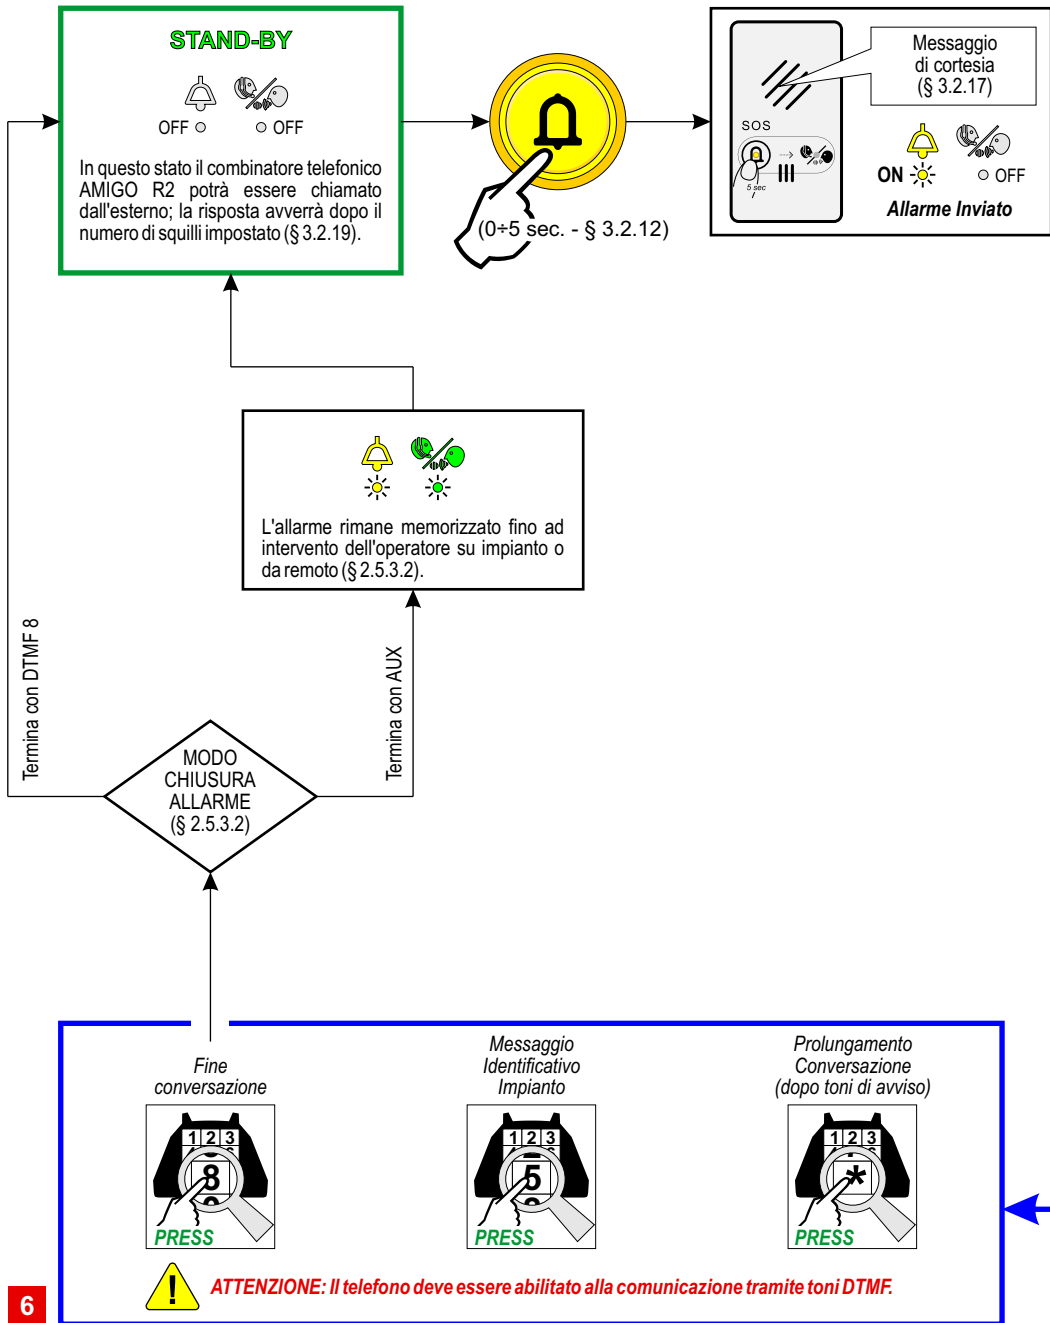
STAND-BY

OFF ○ ○ OFF

In questo stato il combinatore telefonico AMIGO R2 potrà essere chiamato dall'esterno; la risposta avverrà dopo il numero di squilli impostato (§ 3.2.19).

(0÷5 sec. - § 3.2.12)

Messaggio di cortesia (§ 3.2.17)

SOS

5 sec

ON ○ OFF

Allarme Inviato

L'allarme rimane memorizzato fino ad intervento dell'operatore su impianto o da remoto (§ 2.5.3.2).

Termina con DTMF 8

Termina con AUX

MODO CHIUSURA ALLARME (§ 2.5.3.2)

Fine conversazione

1 2 3
8
PRESS

Messaggio Identificativo Impianto

1 2 3
5
PRESS

Prolungamento Conversazione (dopo toni di avviso)

1 2 3
*
PRESS

ATTENZIONE: Il telefono deve essere abilitato alla comunicazione tramite toni DTMF.

6